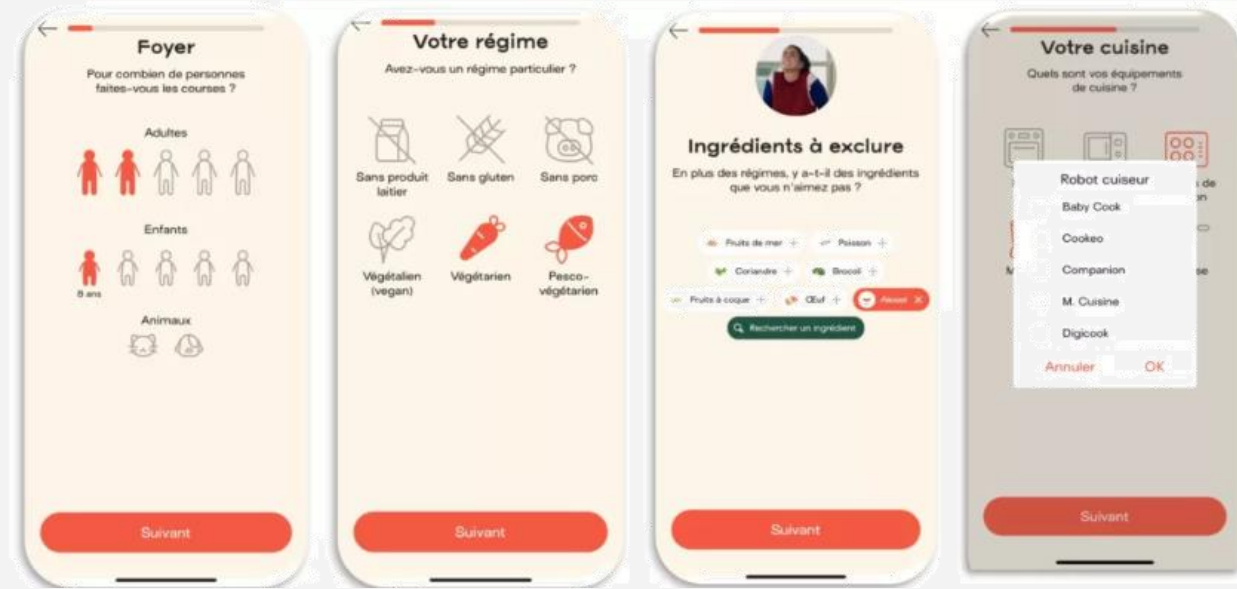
Foyer

Pour combien de personnes faites-vous les courses ?

Adultes

Enfants

8 ans

Animaux

Suivant

Votre régime

Avez-vous un régime particulier ?

Sans produit laitier

Sans gluten

Sans porc

Végétalien (vegan)

Végétarien

Pesco-végétarien

Suivant

Ingrédients à exclure

En plus des régimes, y a-t-il des ingrédients que vous n'aimez pas ?

Fruits de mer +

Poisson +

Coriandre +

Brocoli +

Fruits à coque +

Œuf +

Alcool ×

Rechercher un ingrédient

Suivant

Votre cuisine

Quels sont vos équipements de cuisine ?

Robot cuiseur

Baby Cook

Cookeo

Companion

M. Cuisine

Digicook

Annuler

OK

Suivant